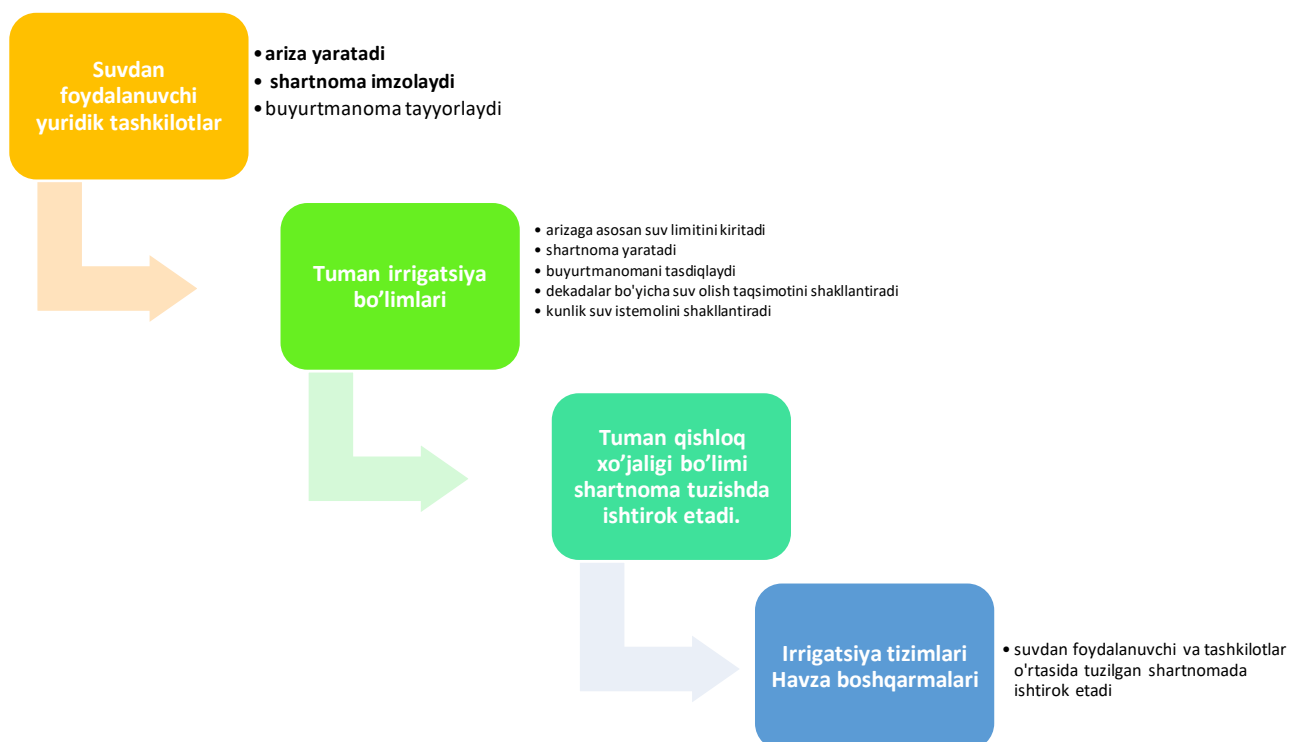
Suvdan foydalanuvchi yuridik tashkilotlar

• ariza yaratadi
• shartnoma imzolaydi
• buyurtmanoma tayyorlaydi

Tuman irrigatsiya bo’limlari

• arizaga asosan suv limitini kiritadi
• shartnoma yaratadi
• buyurtmanomani tasdiqlaydi
• dekadalar bo'yicha suv olish taqsimotini shakllantiradi
• kunlik suv istemolini shakllantiradi

Tuman qishloq xo’jaligi bo’limi shartnoma tuzishda ishtirok etadi.

Irrigatsiya tizimlari Havza boshqarmalari

• suvdan foydalanuvchi va tashkilotlar o'rtasida tuzilgan shartnomada ishtirok etadi